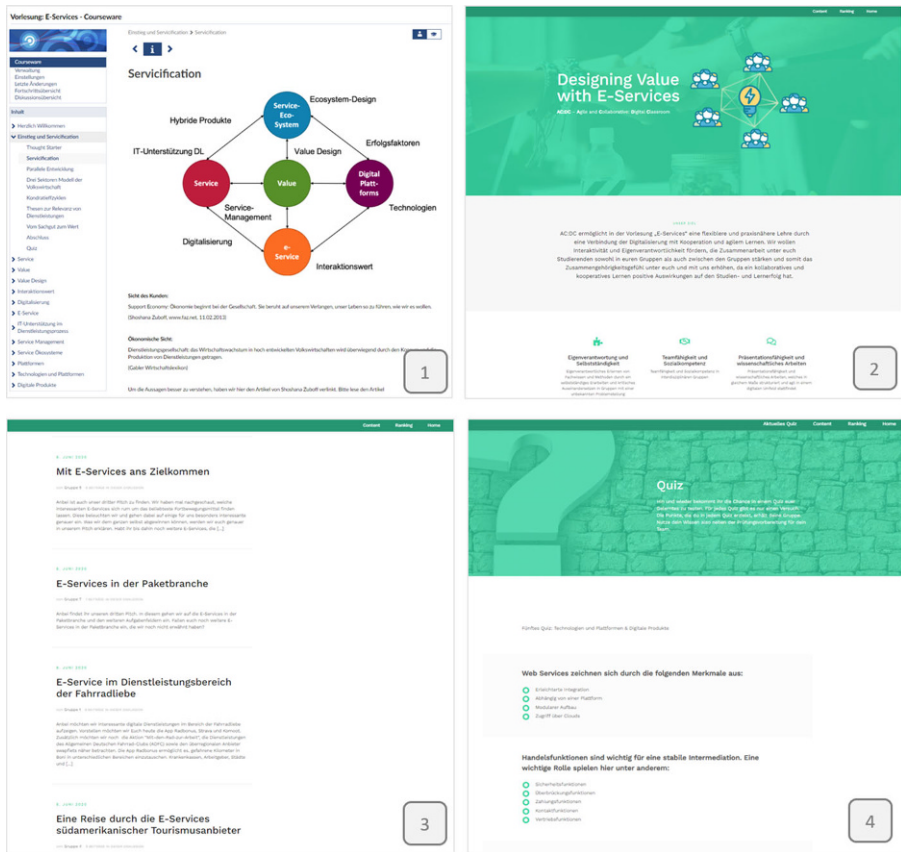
Vorlesung: E-Services - Courseware

Courseware
Verwaltung
Einstellungen
Letzte Änderungen
Fortschrittsübersicht
Diskussionsübersicht

Inhalt
Herzlich Willkommen
Einstieg und Servicification
Thought Starter
Servicification
Parallele Entwicklung
Drei Sektoren Modell der Volkswirtschaft
Kondratieffzyklen
Thesen zur Relevanz von Dienstleistungen
Vom Sachgut zum Wert
Abschluss
Quiz
Service
Value
Value Design
Interaktionswert
Digitalisierung
E-Service
IT-Unterstützung im Dienstleistungsprozess
Service Management
Service Ökosysteme
Plattformen
Technologien und Plattformen
Digitale Produkte

Einstieg und Servicification > Servicification

Servicification

Hybride Produkte
Service-Eco-System
Ecosystem-Design
Erfolgsfaktoren
IT-Unterstützung DL
Value Design
Service
Value
Digital Platt-forms
Service-Management
Technologien
Digitalisierung
e-Service
Interaktionswert

Sicht des Kunden:
Support Economy: Ökonomie beginnt bei der Gesellschaft. Sie beruht auf unserem Verlangen, unser Leben so zu führen, wie wir es wollen. (Shoshana Zuboff, www.faz.net, 11.02.2013)

Ökonomische Sicht:
Dienstleistungsgesellschaft: das Wirtschaftswachstum in hoch entwickelten Volkswirtschaften wird überwiegend durch den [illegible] Produktion von Dienstleistungen getragen.
(Gabler Wirtschaftslexikon)

Um die Aussagen besser zu verstehen, haben wir hier den Artikel von Shoshana Zuboff verlinkt. Bitte lese den Artikel

1

Content Ranking Home

Designing Value with E-Services
AC:DC – Agile und Collaborative Digital Classroom

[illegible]
AC:DC ermöglicht in der Vorlesung „E-Services" eine flexiblere und praxisnähere Lehre durch eine Verbindung der Digitalisierung mit Kooperation und agilem Lernen. Wir wollen Interaktivität und Eigenverantwortlichkeit fördern, die Zusammenarbeit unter euch Studierenden sowohl in euren Gruppen als auch zwischen den Gruppen stärken und somit das Zusammengehörigkeitsgefühl unter euch und mit uns erhöhen, da ein kollaboratives und kooperatives Lernen positive Auswirkungen auf den Studien- und Lernerfolg hat.

Eigenverantwortung und Selbstständigkeit
Teamfähigkeit und Sozialkompetenz
Präsentationsfähigkeit und wissenschaftliches Arbeiten
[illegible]

2

Content Ranking Home

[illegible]
Mit E-Services ans Zielkommen
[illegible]

E-Services in der Paketbranche
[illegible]

E-Service im Dienstleistungsbereich der Fahrradliebe
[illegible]

Eine Reise durch die E-Services südamerikanischer Tourismusanbieter
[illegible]

3

Aktuelles Quiz Content Ranking Home

Quiz
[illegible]

Fünftes Quiz: Technologien und Plattformen & Digitale Produkte

Web Services zeichnen sich durch die folgenden Merkmale aus:
Einfachste Integration
Abhängig von einer Plattform
Modularer Aufbau
Zugriff über Clouds

Handelsfunktionen sind wichtig für eine stabile Intermediation. Eine wichtige Rolle spielen hier unter anderem:
Sicherheitsfunktionen
Überbrückungsfunktionen
Zahlungsfunktionen
Kontaktfunktionen
Vertriebsfunktionen

4